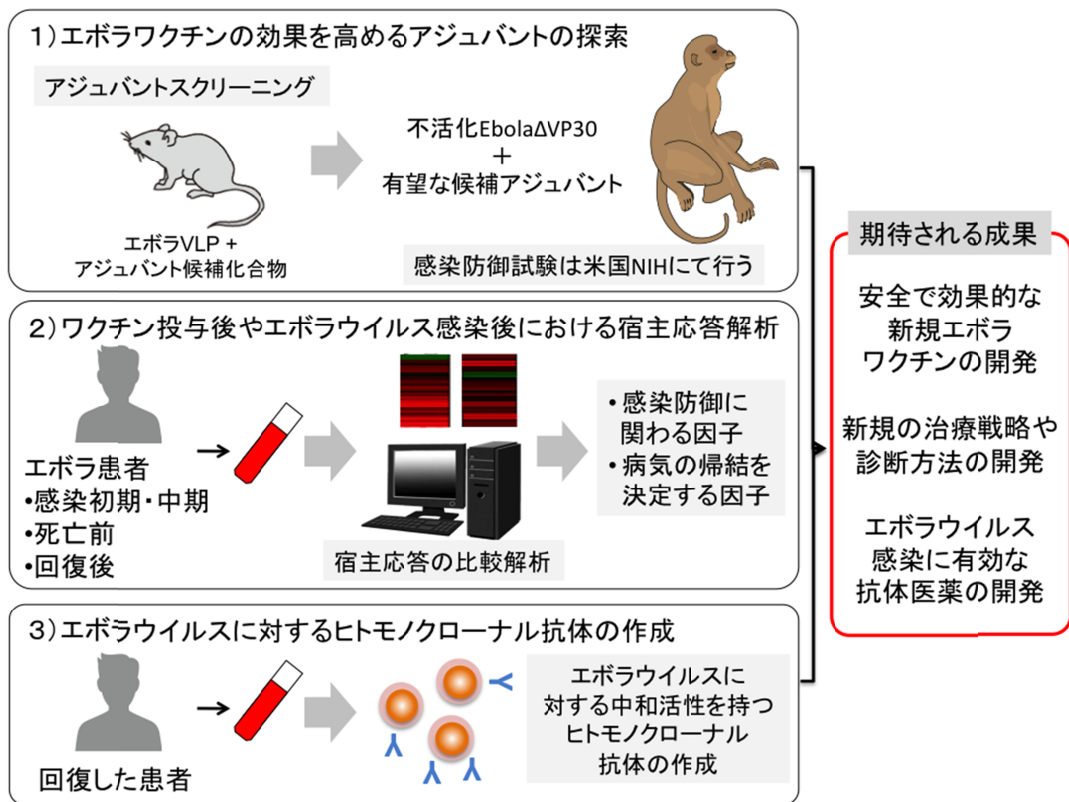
1）エボラワクチンの効果を高めるアジュバントの探索

アジュバントスクリーニング

エボラVLP＋
アジュバント候補化合物

不活化EbolaΔVP30
＋
有望な候補アジュバント

感染防御試験は米国NIHにて行う

2）ワクチン投与後やエボラウイルス感染後における宿主応答解析

エボラ患者
•感染初期・中期
•死亡前
•回復後

宿主応答の比較解析

•感染防御に関わる因子
•病気の帰結を決定する因子

3）エボラウイルスに対するヒトモノクローナル抗体の作成

回復した患者

エボラウイルスに対する中和活性を持つヒトモノクローナル抗体の作成

期待される成果

安全で効果的な新規エボラワクチンの開発

新規の治療戦略や診断方法の開発

エボラウイルス感染に有効な抗体医薬の開発